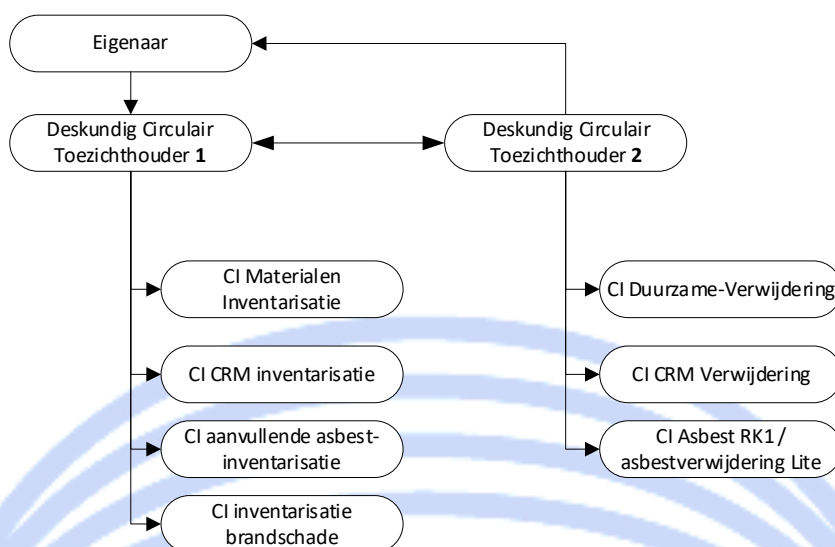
Eigenaar

Deskundig Circulair Toezichthouder **1**

Deskundig Circulair Toezichthouder **2**

CI Materialen Inventarisatie

CI CRM inventarisatie

CI aanvullende asbest-inventarisatie

CI inventarisatie brandschade

CI Duurzame-Verwijdering

CI CRM Verwijdering

CI Asbest RK1 / asbestverwijdering Lite